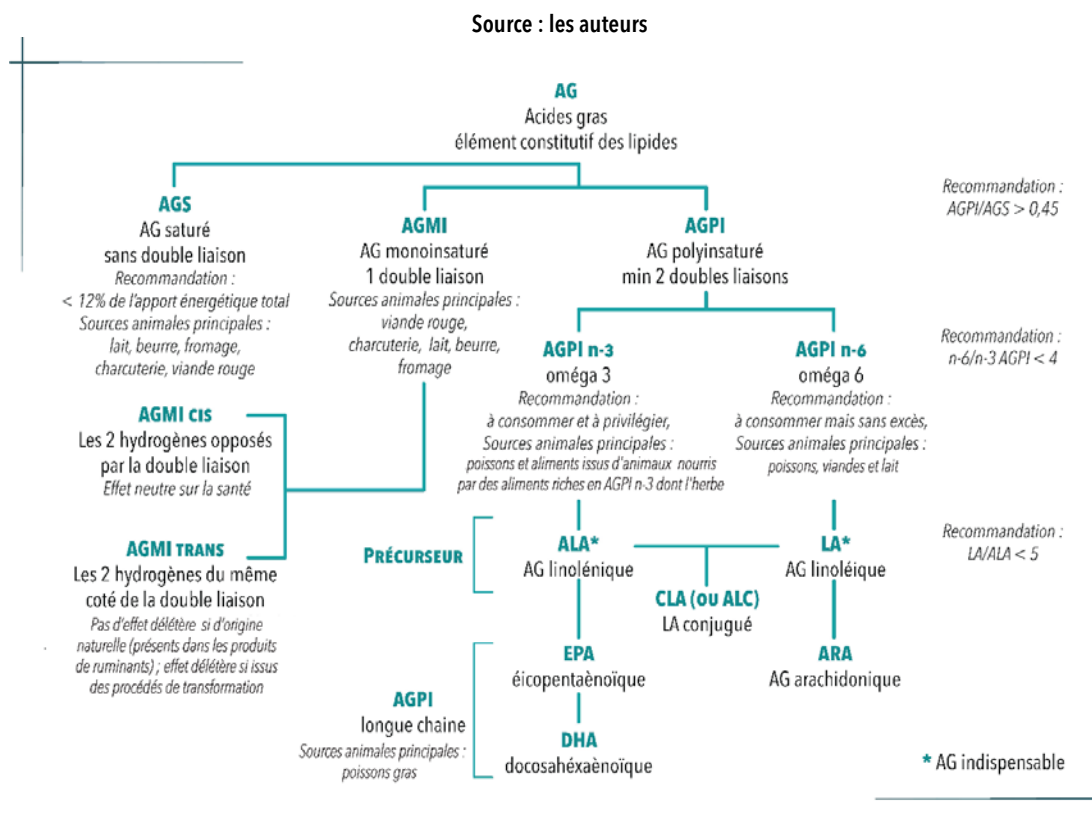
Source : les auteurs

AG
Acides gras
élément constitutif des lipides

Recommandation :
AGPI/AGS > 0,45

AGS
AG saturé
sans double liaison
Recommandation :
< 12% de l'apport énergétique total
Sources animales principales :
lait, beurre, fromage,
charcuterie, viande rouge

AGMI
AG monoinsaturé
1 double liaison
Sources animales principales :
viande rouge,
charcuterie, lait, beurre,
fromage

AGPI
AG polyinsaturé
min 2 doubles liaisons

Recommandation :
n-6/n-3 AGPI < 4

AGPI n-3
oméga 3
Recommandation :
à consommer et à privilégier,
Sources animales principales :
poissons et aliments issus d'animaux nourris par des aliments riches en AGPI n-3 dont l'herbe

AGPI n-6
oméga 6
Recommandation :
à consommer mais sans excès,
Sources animales principales :
poissons, viandes et lait

AGMI CIS
Les 2 hydrogènes opposés par la double liaison
Effet neutre sur la santé

AGMI TRANS
Les 2 hydrogènes du même coté de la double liaison
Pas d'effet délétère si d'origine naturelle (présents dans les produits de ruminants) ; effet délétère si issus des procédés de transformation

Recommandation :
LA/ALA < 5

PRÉCURSEUR

ALA*
AG linolénique

LA*
AG linoléique

CLA (ou ALC)
LA conjugué

AGPI
longue chaine
Sources animales principales :
poissons gras

EPA
éicopentaènoïque

ARA
AG arachidonique

DHA
docosahéxaènoïque

* AG indispensable